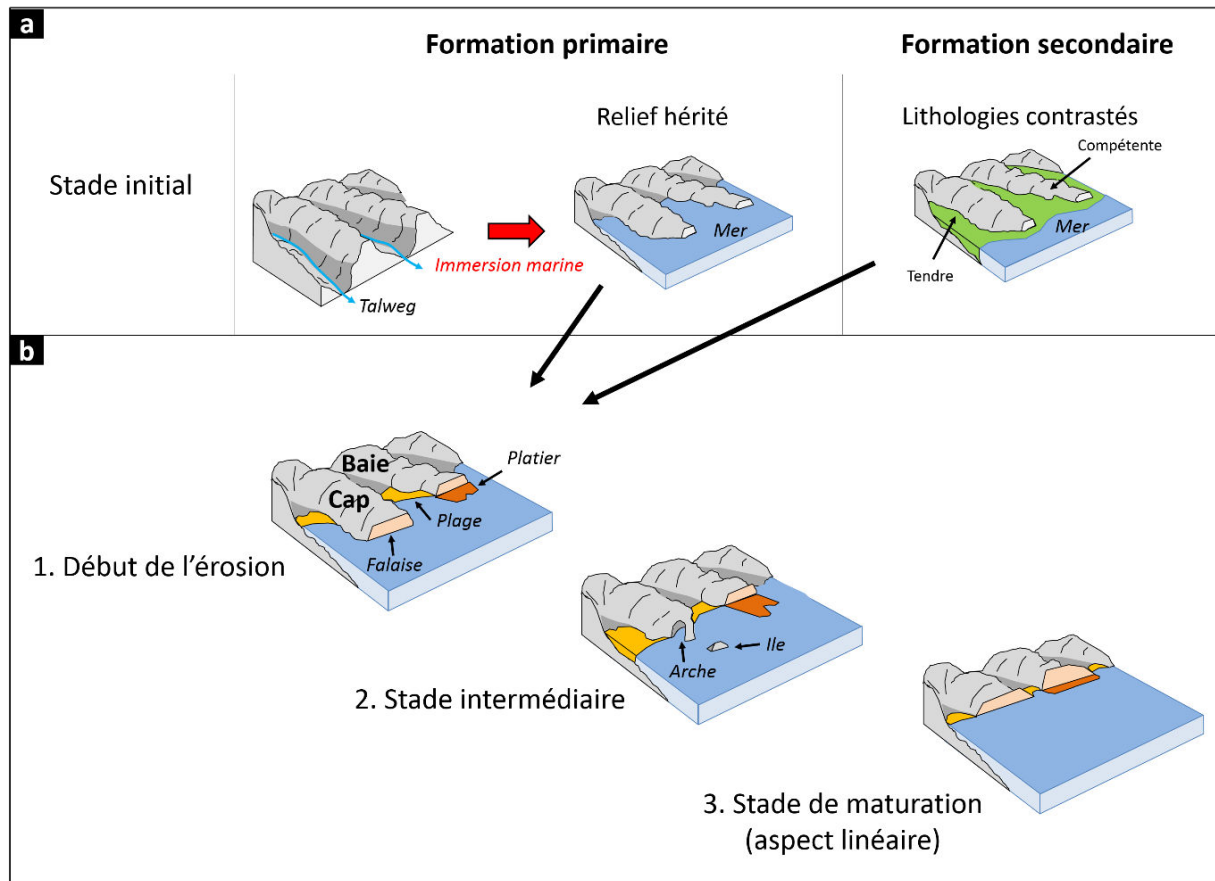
a

Formation primaire

Formation secondaire

Stade initial

Relief hérité

Lithologies contrastés

Compétente

Immersion marine

Talweg

Mer

Mer

Tendre

b

Baie

Platier

Cap

Plage

Falaise

1. Début de l'érosion

Ile

Arche

2. Stade intermédiaire

3. Stade de maturation (aspect linéaire)